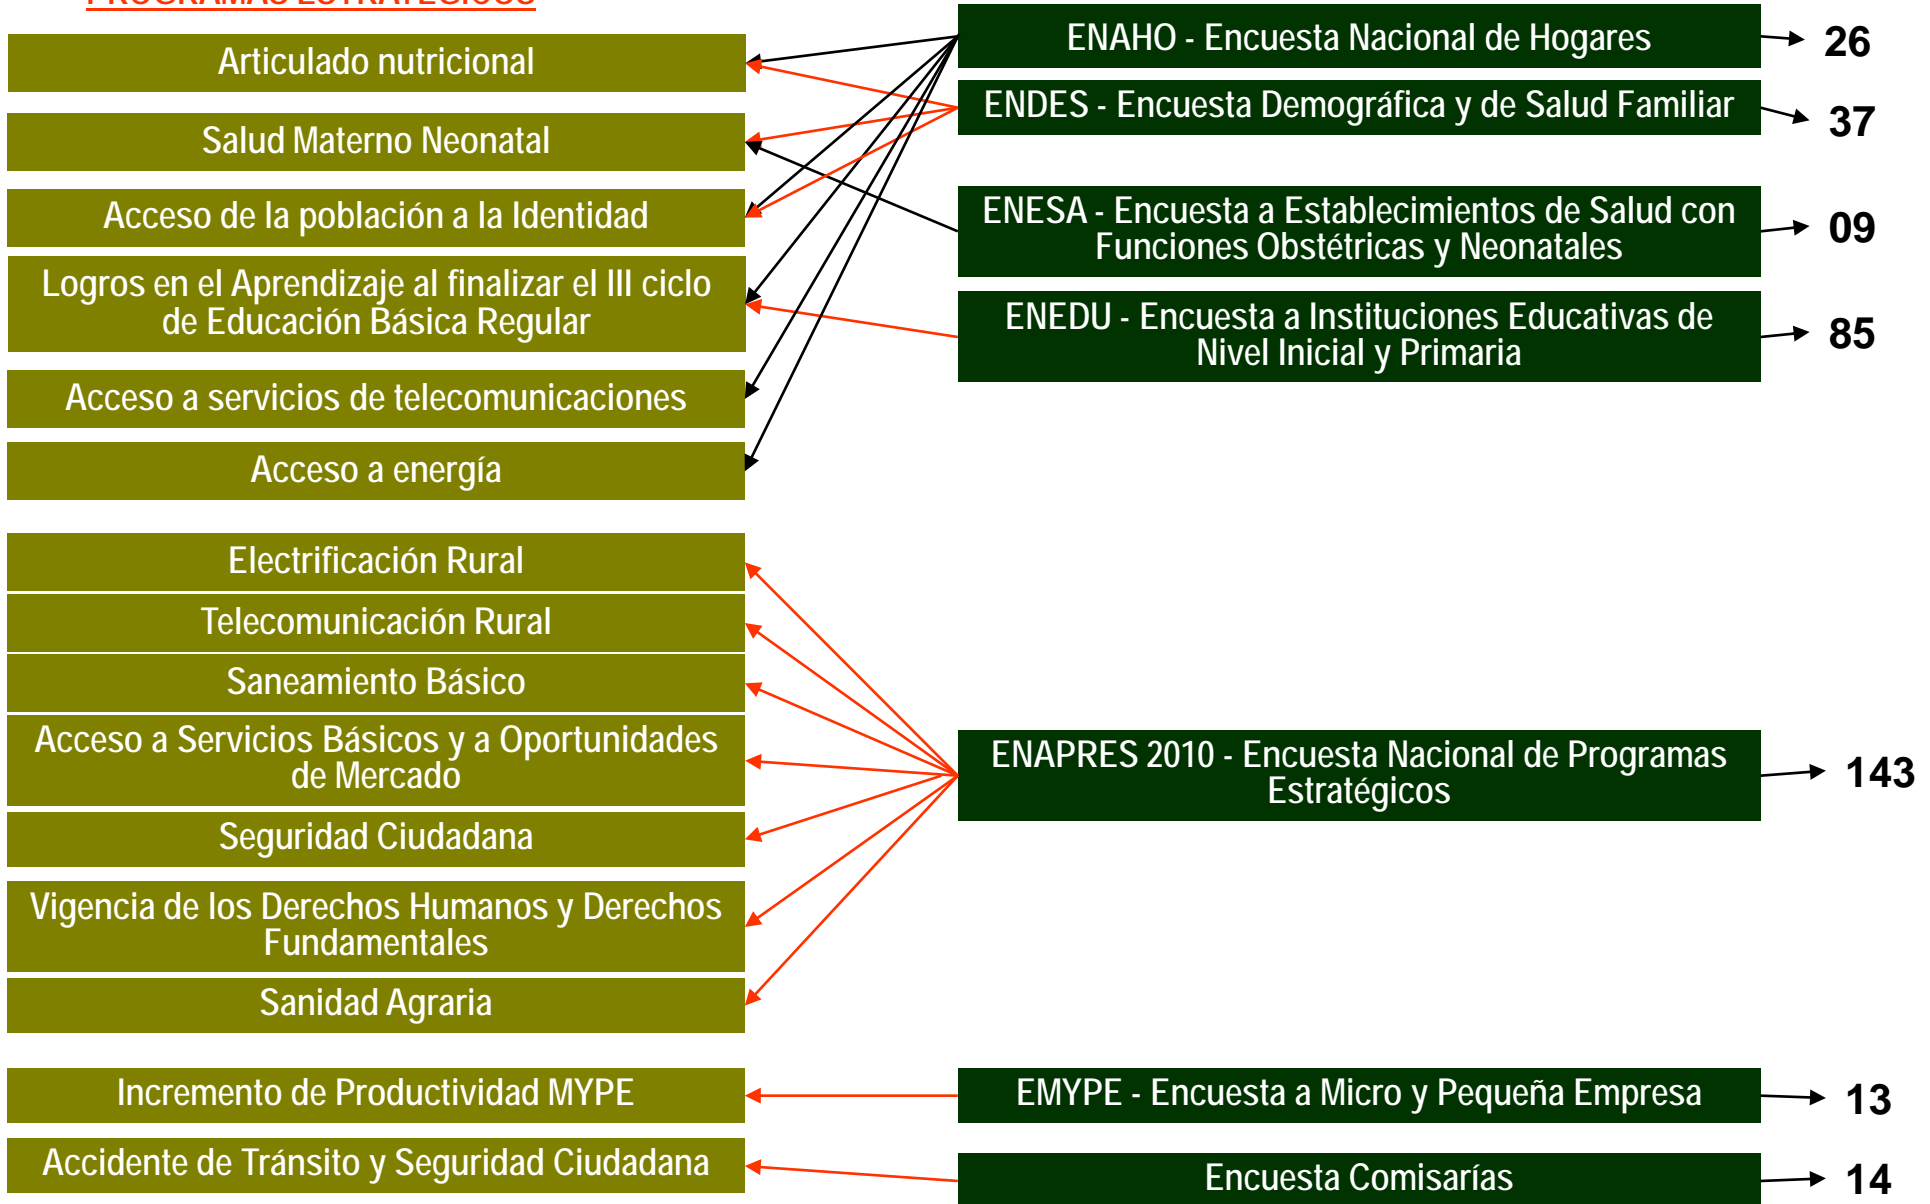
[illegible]

Articulado nutricional

Salud Materno Neonatal

Acceso de la población a la Identidad

Logros en el Aprendizaje al finalizar el III ciclo de Educación Básica Regular

Acceso a servicios de telecomunicaciones

Acceso a energía

ENAHO - Encuesta Nacional de Hogares

26

ENDES - Encuesta Demográfica y de Salud Familiar

37

ENESA - Encuesta a Establecimientos de Salud con Funciones Obstétricas y Neonatales

09

ENEDU - Encuesta a Instituciones Educativas de Nivel Inicial y Primaria

85

Electrificación Rural

Telecomunicación Rural

Saneamiento Básico

Acceso a Servicios Básicos y a Oportunidades de Mercado

Seguridad Ciudadana

Vigencia de los Derechos Humanos y Derechos Fundamentales

Sanidad Agraria

ENAPRES 2010 - Encuesta Nacional de Programas Estratégicos

143

Incremento de Productividad MYPE

EMYPE - Encuesta a Micro y Pequeña Empresa

13

Accidente de Tránsito y Seguridad Ciudadana

Encuesta Comisarías

14